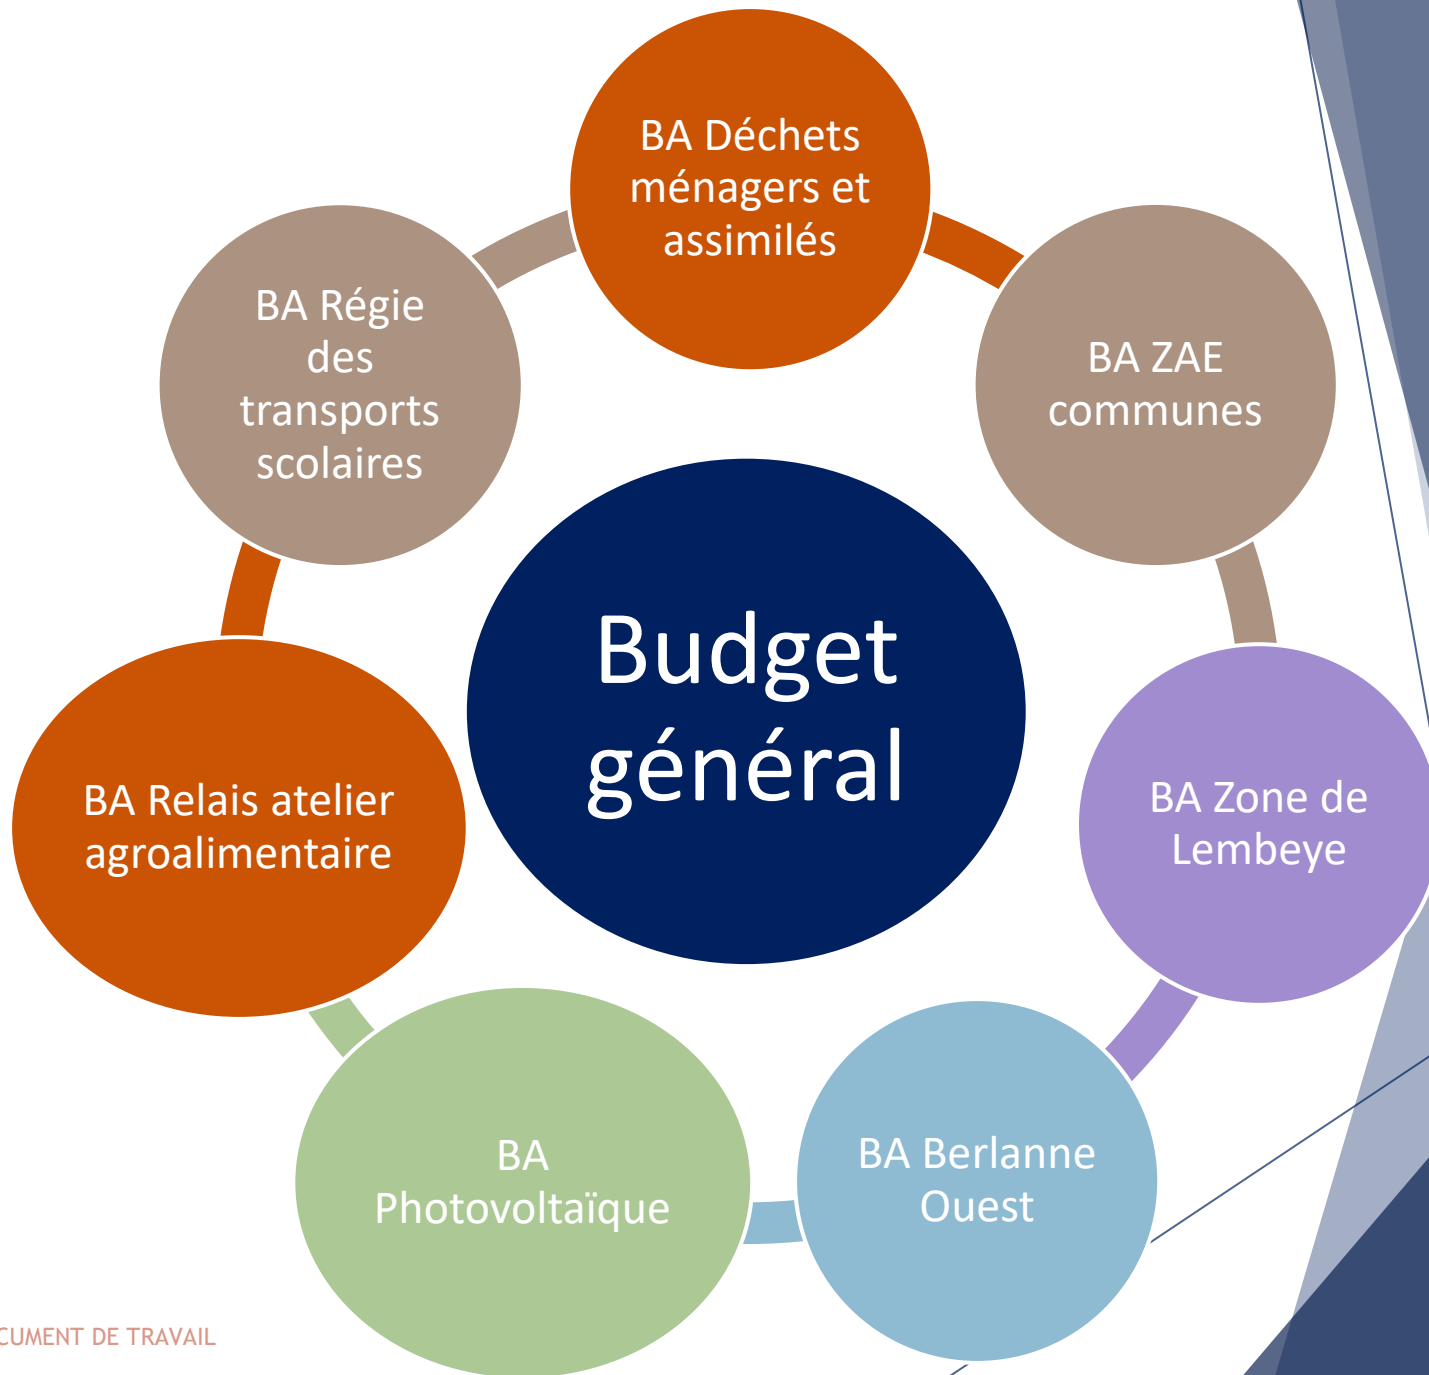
BA Déchets ménagers et assimilés

BA ZAE communes

BA Zone de Lembeye

BA Berlanne Ouest

BA Photovoltaïque

BA Relais atelier agroalimentaire

BA Régie des transports scolaires

Budget général

CUMENT DE TRAVAIL